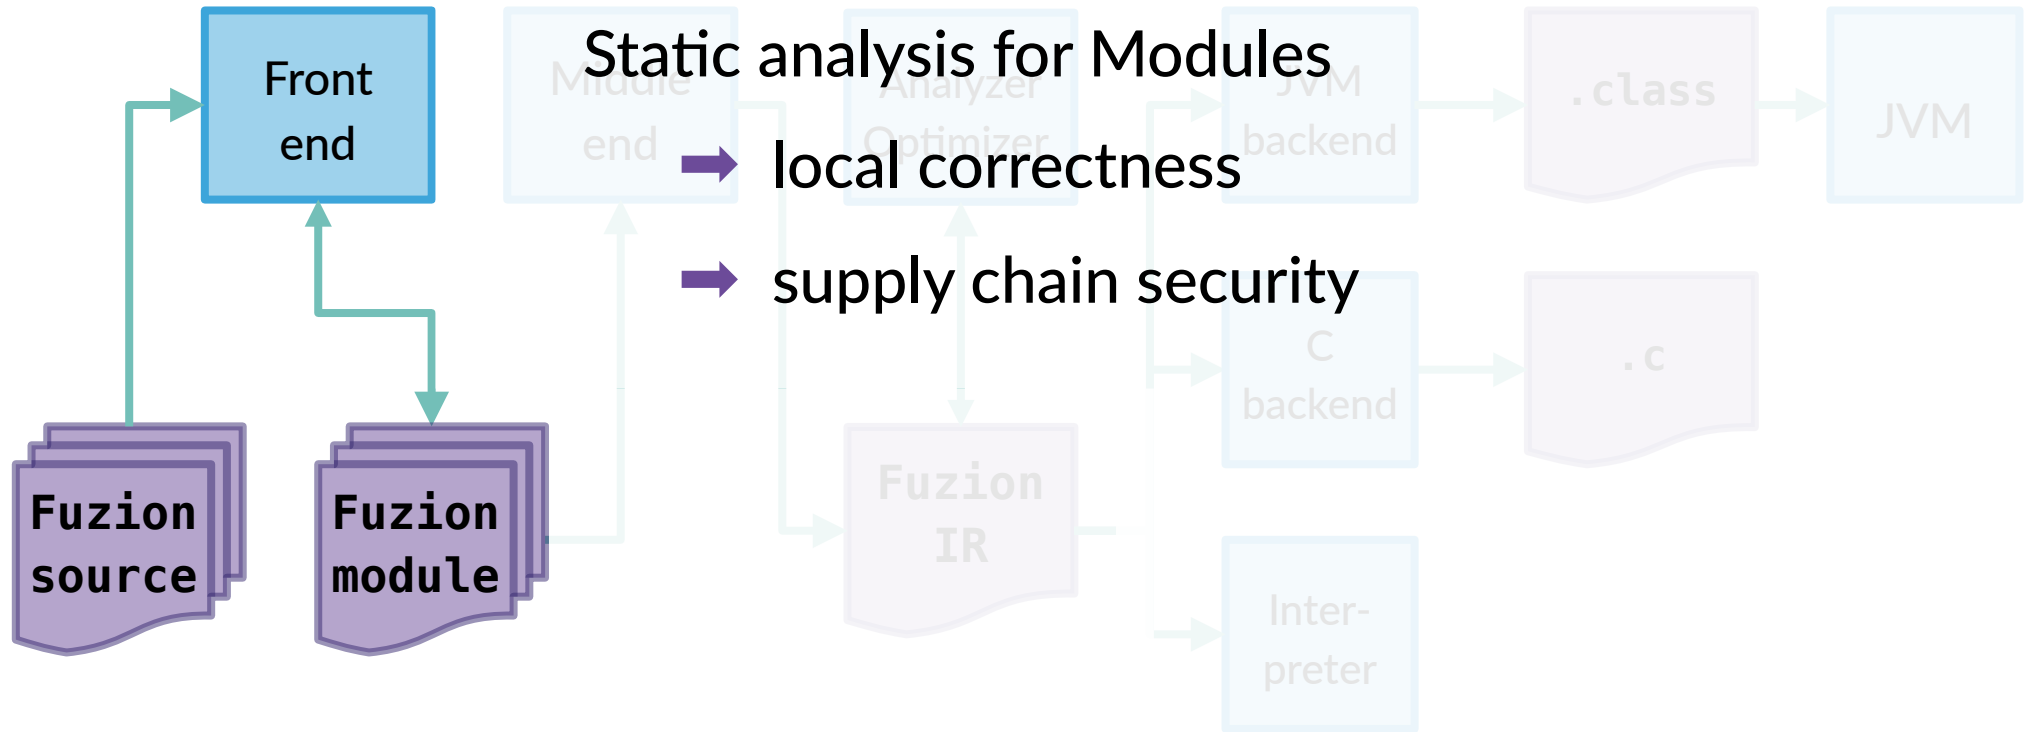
Front end

Middle end

Analyzer Optimizer

JVM backend

.class

JVM

Static analysis for Modules

local correctness

supply chain security

C backend

.c

Fuzion source

Fuzion module

Fuzion IR

Interpreter